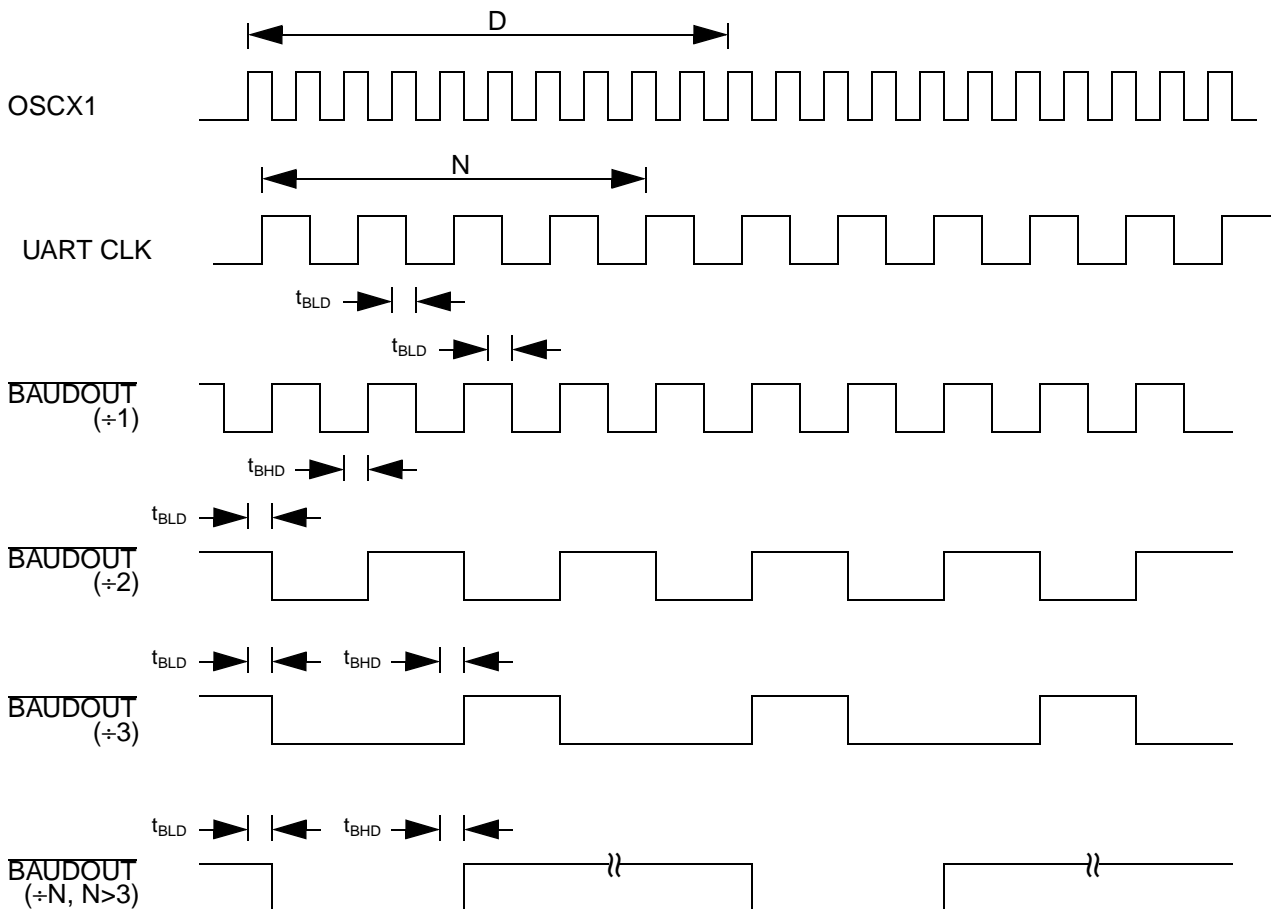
D

OSCX1

N

UART CLK

$t_{BLD}$

$t_{BLD}$

$\overline{BAUDOUT}$ (÷1)

$t_{BHD}$

$t_{BLD}$

$\overline{BAUDOUT}$ (÷2)

$t_{BLD}$ $t_{BHD}$

$\overline{BAUDOUT}$ (÷3)

$t_{BLD}$ $t_{BHD}$

$\overline{BAUDOUT}$ (÷N, N>3)